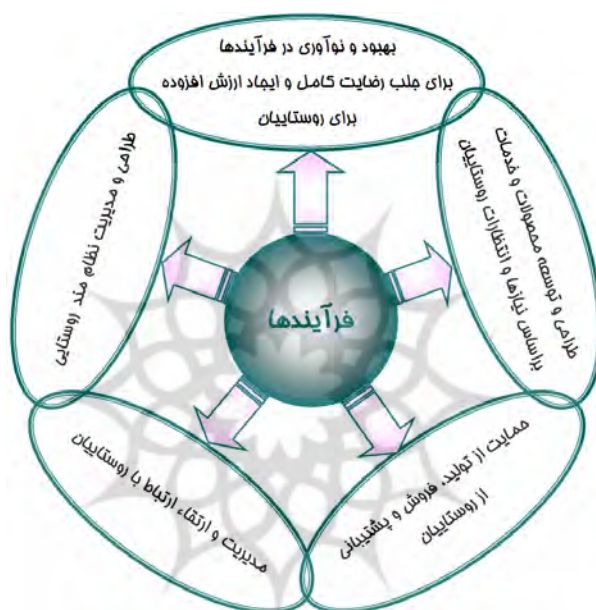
بهبود و نوآوری در فرآیندها
برای جلب رضایت کامل و ایجاد ارزش افزوده
برای روستاییان

طراحی و توسعه محصولات و خدمات
براساس نیازها و انتظارات روستاییان

حمایت از تولید، فروش و پشتیبانی
از روستاییان

مدیریت و ارتقاء ارتباط با روستاییان

طراحی و مدیریت نظام ملی روستایی

فرآیندها